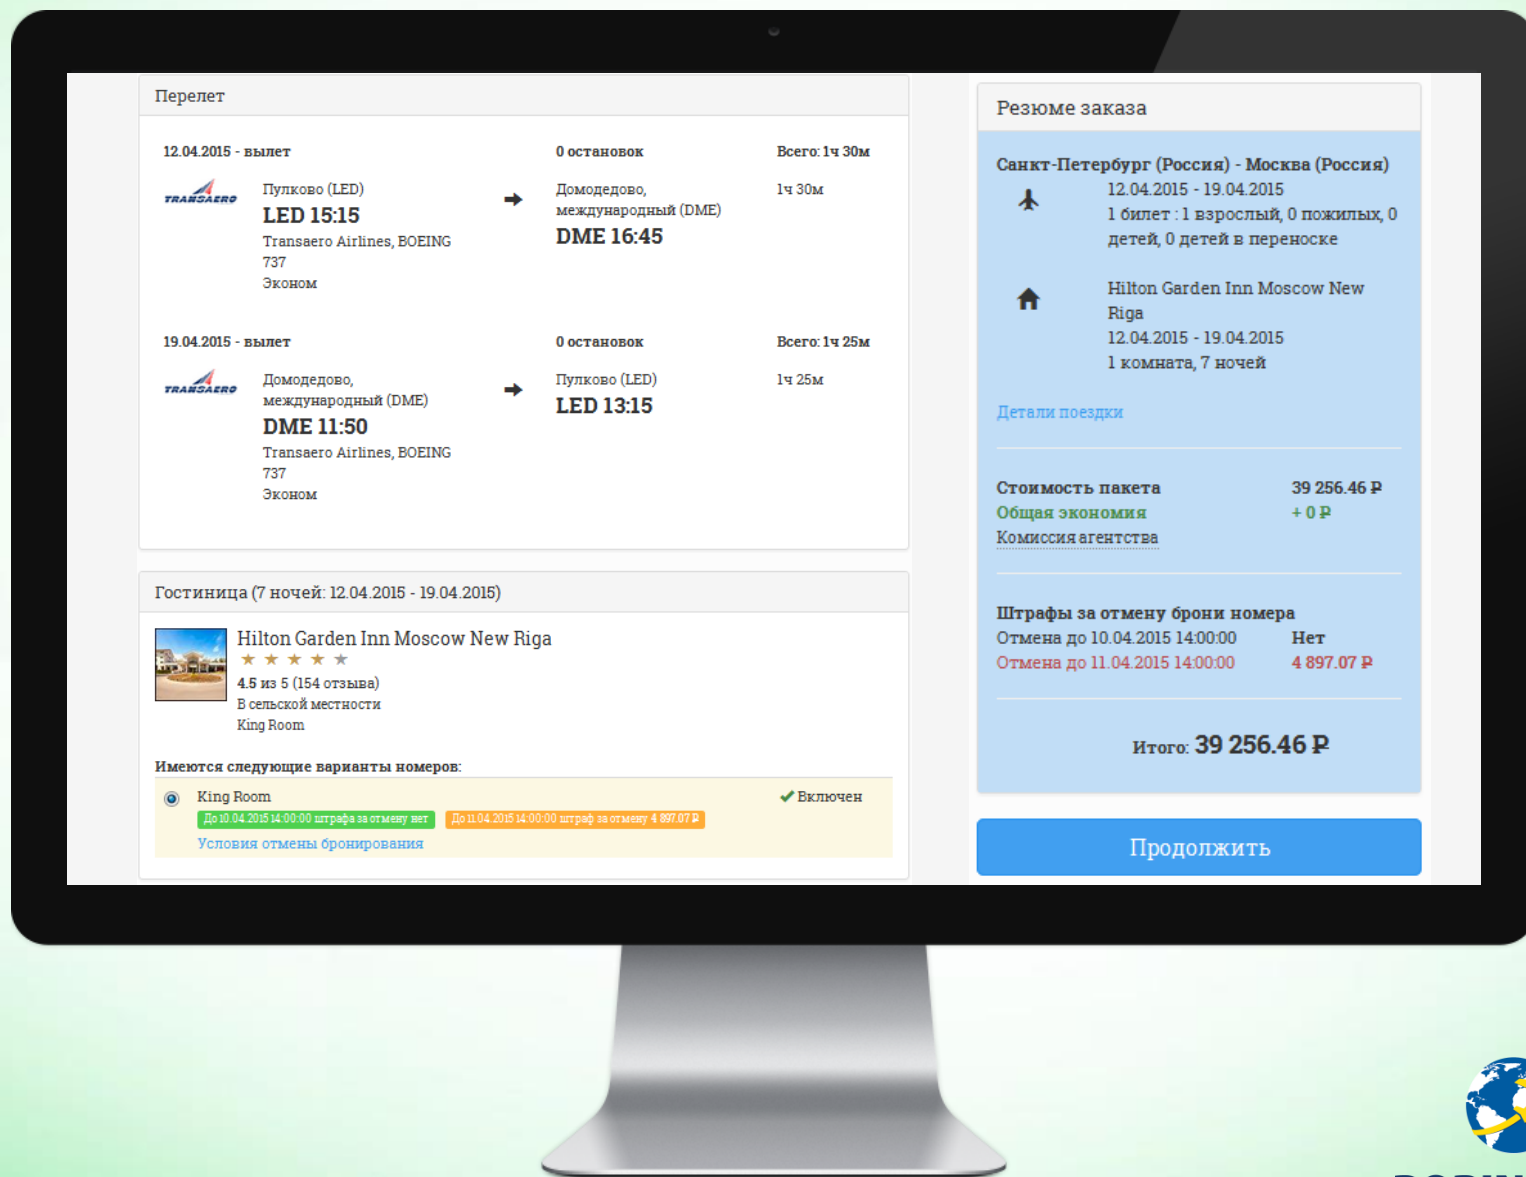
Перелет

12.04.2015 - вылет

TRANSAERO

Пулково (LED)
LED 15:15
Transaero Airlines, BOEING 737
Эконом

0 остановок
Домодедово, международный (DME)
DME 16:45

Всего: 1ч 30м
1ч 30м

19.04.2015 - вылет

TRANSAERO

Домодедово, международный (DME)
DME 11:50
Transaero Airlines, BOEING 737
Эконом

0 остановок
Пулково (LED)
LED 13:15

Всего: 1ч 25м
1ч 25м

Гостиница (7 ночей: 12.04.2015 - 19.04.2015)

Hilton Garden Inn Moscow New Riga
4.5 из 5 (154 отзыва)
В сельской местности
King Room

Имеются следующие варианты номеров:

King Room
До 10.04.2015 14:00:00 штрафа за отмену нет
До 11.04.2015 14:00:00 штраф за отмену 4 897.07 ₽
Условия отмены бронирования
Включен

Резюме заказа

Санкт-Петербург (Россия) - Москва (Россия)
12.04.2015 - 19.04.2015
1 билет : 1 взрослый, 0 пожилых, 0 детей, 0 детей в переноске

Hilton Garden Inn Moscow New Riga
12.04.2015 - 19.04.2015
1 комната, 7 ночей

Детали поездки

| Стоимость пакета | 39 256.46 ₽ |
|---|---|
| Общая экономия | + 0 ₽ |
| Комиссия агентства | |

Штрафы за отмену брони номера

| Отмена до 10.04.2015 14:00:00 | Нет |
|---|---|
| Отмена до 11.04.2015 14:00:00 | 4 897.07 ₽ |

Итого: 39 256.46 ₽

Продолжить